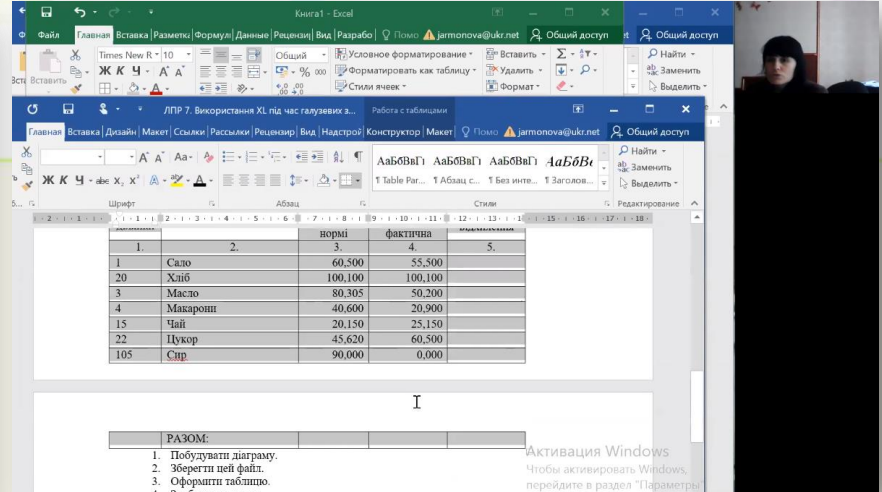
Книга1 - Excel

Файл Главная Разметк Формул Данные Рецензі Вид Разрабо Помо jarmonova@ukr.net Общий доступ

Times New R 10 Общий Условное форматирование Вставить Найти

Вставить Ж К Ч А А Форматировать как таблицу Удалить Заменить

Стили ячеек Формат Выделить

ЛПР 7. Використання XL під час галузевих з... Работа с таблицами

Главная Вставка Дизайн Макет Ссылки Рассылки Рецензир Вид Надстрой Конструктор Макет Помо jarmonova@ukr.net Общий доступ

Ж К Ч abc $x_2$ $x^2$ А А Аа

АаБбВвГг АаБбВвГг АаБбВвГг АаБбВв

¶ Table Par... ¶ Абзац с... ¶ Без инте... ¶ Заголов...

Найти Заменить Выделить

Шрифт Абзац Стили Редактирование

| | | нормі | фактична | |
|---|---|---|---|---|
| 1. | 2. | 3. | 4. | 5. |
| 1 | Сало | 60,500 | 55,500 | |
| 20 | Хліб | 100,100 | 100,100 | |
| 3 | Масло | 80,305 | 50,200 | |
| 4 | Макарони | 40,600 | 20,900 | |
| 15 | Чай | 20,150 | 25,150 | |
| 22 | Цукор | 45,620 | 60,500 | |
| 105 | Сир | 90,000 | 0,000 | |

| | РАЗОМ: | | | |
|---|---|---|---|---|

1. Побудувати діаграму.
2. Зберегти цей файл.
3. Оформити таблицю.

Активация Windows
Чтобы активировать Windows, перейдите в раздел "Параметры"